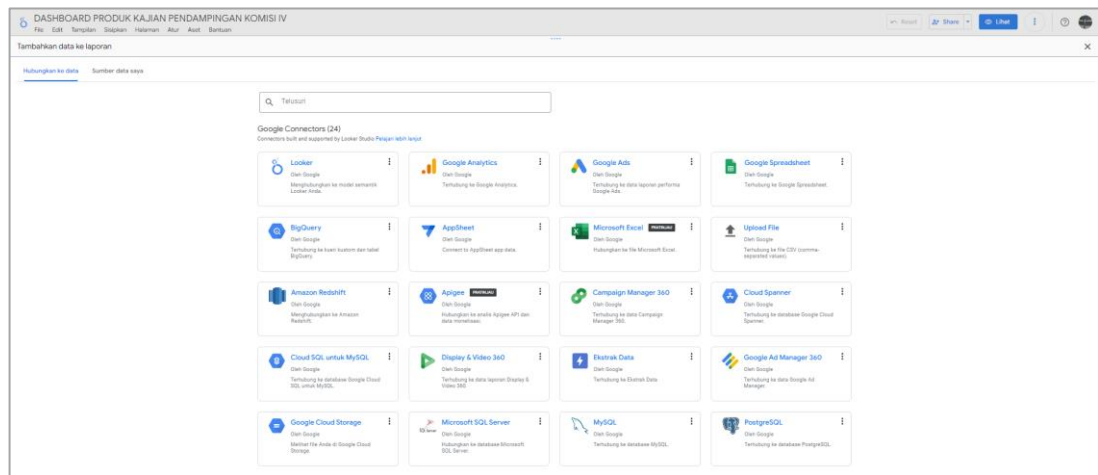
DASHBOARD PRODUK KAJIAN PENDAMPINGAN KOMISI IV

File Edit Tampilan Sisipkan Halaman Atur Aset Bantuan

Reset Share Lihat

Tambahkan data ke laporan

Hubungkan ke data Sumber data saya

Telusuri

Google Connectors (24)

Connectors built and supported by Looker Studio Pelajari lebih lanjut

Looker
Oleh Google
Menghubungkan ke model semantik Looker Anda.

Google Analytics
Oleh Google
Terhubung ke Google Analytics.

Google Ads
Oleh Google
Terhubung ke data laporan performa Google Ads.

Google Spreadsheet
Oleh Google
Terhubung ke Google Spreadsheet.

BigQuery
Oleh Google
Terhubung ke kueri kustom dan tabel BigQuery.

AppSheet
Oleh Google
Connect to AppSheet app data.

Microsoft Excel PRATINJAU
Oleh Google
Hubungkan ke file Microsoft Excel.

Upload File
Oleh Google
Terhubung ke file CSV (comma-separated values).

Amazon Redshift
Oleh Google
Menghubungkan ke Amazon Redshift.

Apigee PRATINJAU
Oleh Google
Hubungkan ke analis Apigee API dan data monetisasi.

Campaign Manager 360
Oleh Google
Terhubung ke data Campaign Manager 360.

Cloud Spanner
Oleh Google
Terhubung ke database Google Cloud Spanner.

Cloud SQL untuk MySQL
Oleh Google
Terhubung ke database Google Cloud SQL untuk MySQL.

Display & Video 360
Oleh Google
Terhubung ke data laporan Display & Video 360.

Ekstrak Data
Oleh Google
Terhubung ke Ekstrak Data.

Google Ad Manager 360
Oleh Google
Terhubung ke data Google Ad Manager.

Google Cloud Storage
Oleh Google
Melihat file Anda di Google Cloud Storage.

Microsoft SQL Server
Oleh Google
Hubungkan ke database Microsoft SQL Server.

MySQL
Oleh Google
Terhubung ke database MySQL.

PostgreSQL
Oleh Google
Terhubung ke database PostgreSQL.